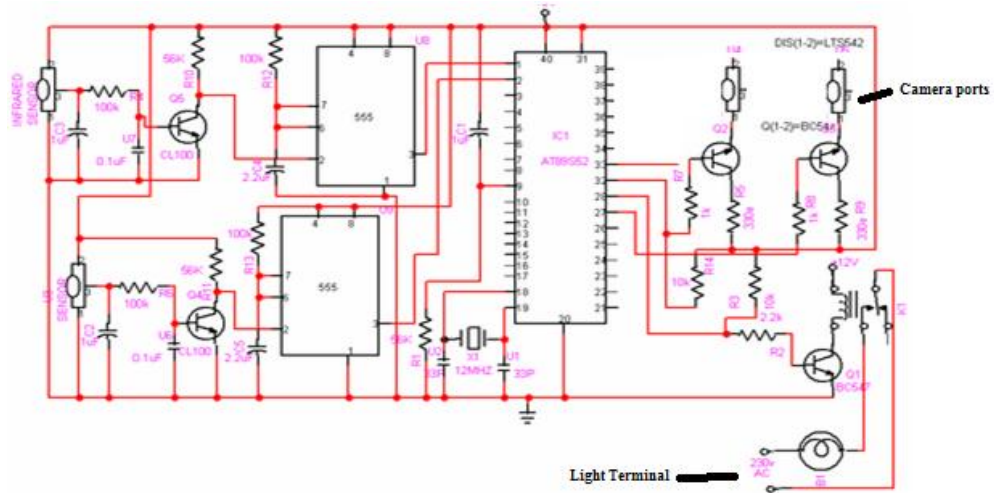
INFRARED SENSOR
1uF
C3
100k
R6
U7
0.1uF
56k
R10
Q5
CL100
100k
R12
C4
2.2uF
4
8
U8
7
6
2
555
3
1
U9
100k
R13
4
8
7
6
2
555
3
1
C5
2.2uF
U5
SENSOR
C2
1uF
100k
R5
U6
0.1uF
56K
R11
Q4
CL100
C1
1uF
40
31
1
2
3
4
5
6
7
8
9
10
11
12
13
14
15
16
17
18
19
20
39
38
37
36
35
34
33
32
31
30
29
28
27
26
25
24
23
22
21
IC1
AT89S52
R1
56K
U2
33P
X1
12MHZ
U1
33P
U4
DIS(1-2)=LTS542
Camera ports
Q(1-2)=BC547
Q2
R7
1k
R6
330e
R8
1k
R9
330e
R14
10k
R3
10k
2.2k
R2
Q1
BC547
12V
K1
230v AC
B1
Light Terminal